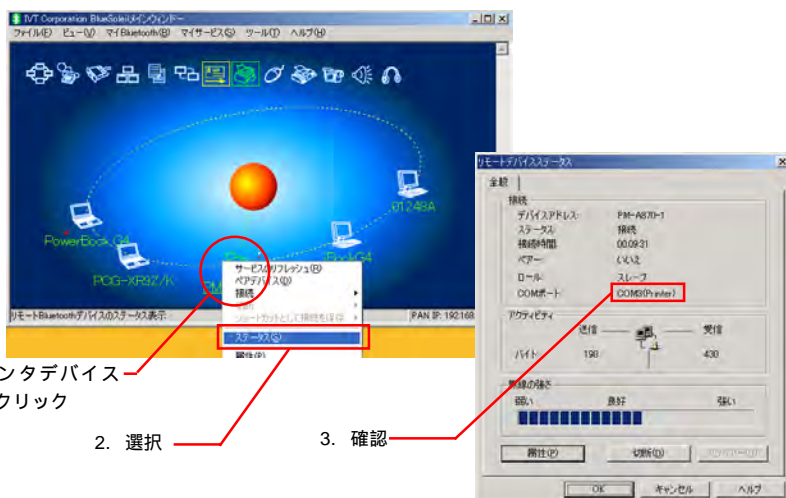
IVT Corporation BlueSoleilメインウィンドー
ファイル(F) ビュー(V) マイBluetooth(B) マイサービス(S) ツール(T) ヘルプ(H)

PowerBook G4
PCG-XR9Z/K
PM
BookG4
01248A

サービスのリフレッシュ(R)
ペアデバイス(Q)
接続
切断
ショートカットとして接続を保存
ステータス(S)...
属性(P)

リモートBluetoothデバイスのステータス表示
PAN IP: 192.168

ンタデバイス
クリック

2. 選択

3. 確認

リモートデバイスステータス
全般
接続
デバイスアドレス: PM-A870-1
ステータス: 接続
接続時間: 00:09:21
ペアー: いいえ
ロール: スレーブ
COMポート: COM3(Printer)
アクティビティ
送信 受信
バイト: 198 430
無線の強さ
弱い 良好 強い
属性(P) 切断(D) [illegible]
OK キャンセル ヘルプ